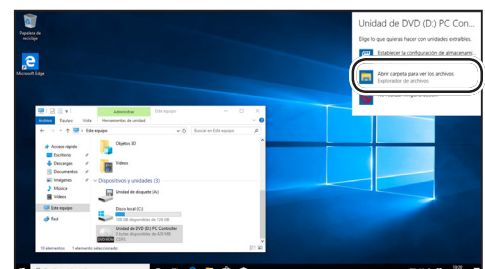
Papelera de reciclaje

Microsoft Edge

Unidad de DVD (D:) PC Con...

Elige lo que quieras hacer con unidades extraíbles.

Establecer la configuración de almacenami...

Abrir carpeta para ver los archivos
Explorador de archivos

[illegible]

Administrar
Este equipo

Archivo
Equipo
Vista
Herramientas de unidad

Este equipo

Buscar en Este equipo

Acceso rápido
Escritorio
Descargas
Documentos
Imágenes
Música
Vídeos
Este equipo
Red

Objetos 3D
Vídeos

Dispositivos y unidades (3)

Unidad de disquete (A:)

Disco local (C:)
108 GB disponibles de 126 GB

Unidad de DVD (D:) PC Controller
0 bytes disponibles de 425 MB
CDFS

10 elementos
1 elemento seleccionado